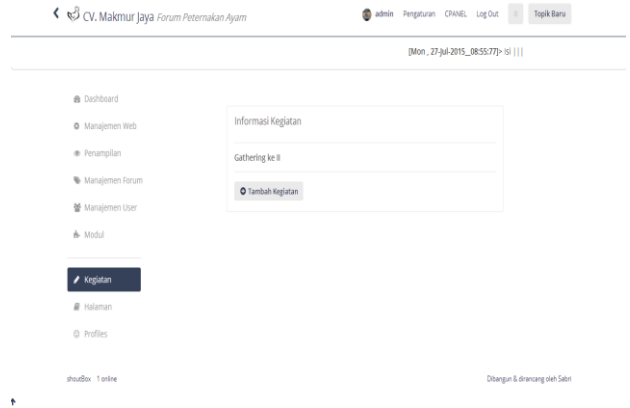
CV. Makmur Jaya Forum Peternakan Ayam

admin Pengaturan CPANEL Log Out Topik Baru

[Mon , 27-Jul-2015 _08:55:77]> isi |||

Dashboard
Manajemen Web
Penampilan
Manajemen Forum
Manajemen User
Modul
Kegiatan
Halaman
Profiles

Informasi Kegiatan

Gathering ke II

Tambah Kegiatan

shoutBox 1 online

Dibangun & dirancang oleh Sabri